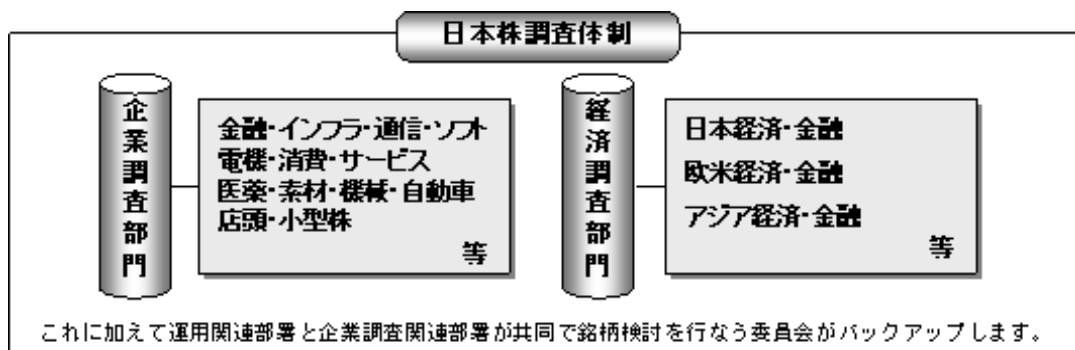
日本株調査体制

企業調査部門

金融・インフラ・通信・ソフト
電機・消費・サービス
医薬・素材・機械・自動車
店頭・小型株
等

経済調査部門

日本経済・金融
欧米経済・金融
アジア経済・金融
等

これに加えて運用関連部署と企業調査関連部署が共同で銘柄検討を行なう委員会がバックアップします。